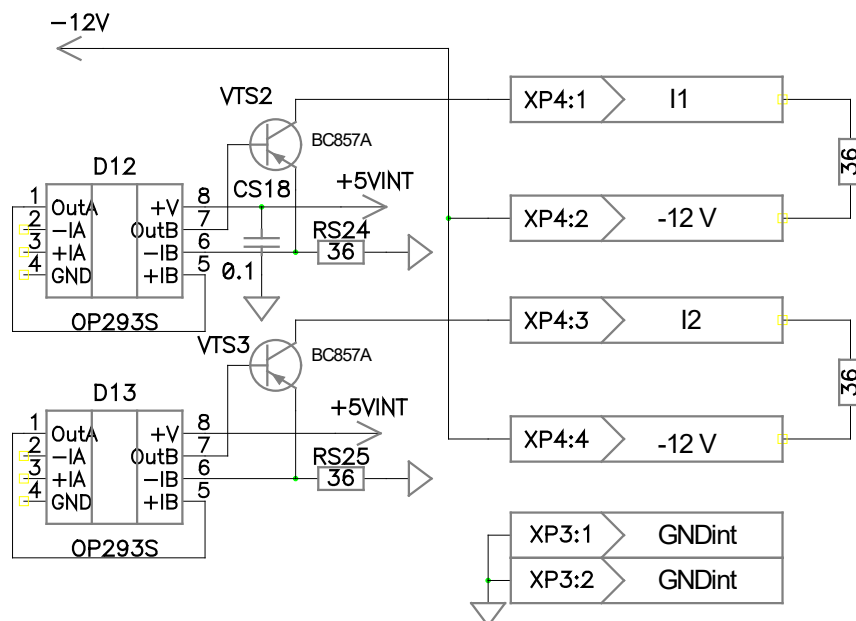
−12V

VTS2
BC857A
D12
1 OutA
2 −IA
3 +IA
4 GND
+V 8
OutB 7
−IB 6
+IB 5
OP293S
CS18
0.1
+5VINT
RS24
36

XP4:1 I1
XP4:2 -12 V
36
XP4:3 I2
XP4:4 -12 V
36

VTS3
BC857A
D13
1 OutA
2 −IA
3 +IA
4 GND
+V 8
OutB 7
−IB 6
+IB 5
OP293S
+5VINT
RS25
36

XP3:1 GNDint
XP3:2 GNDint